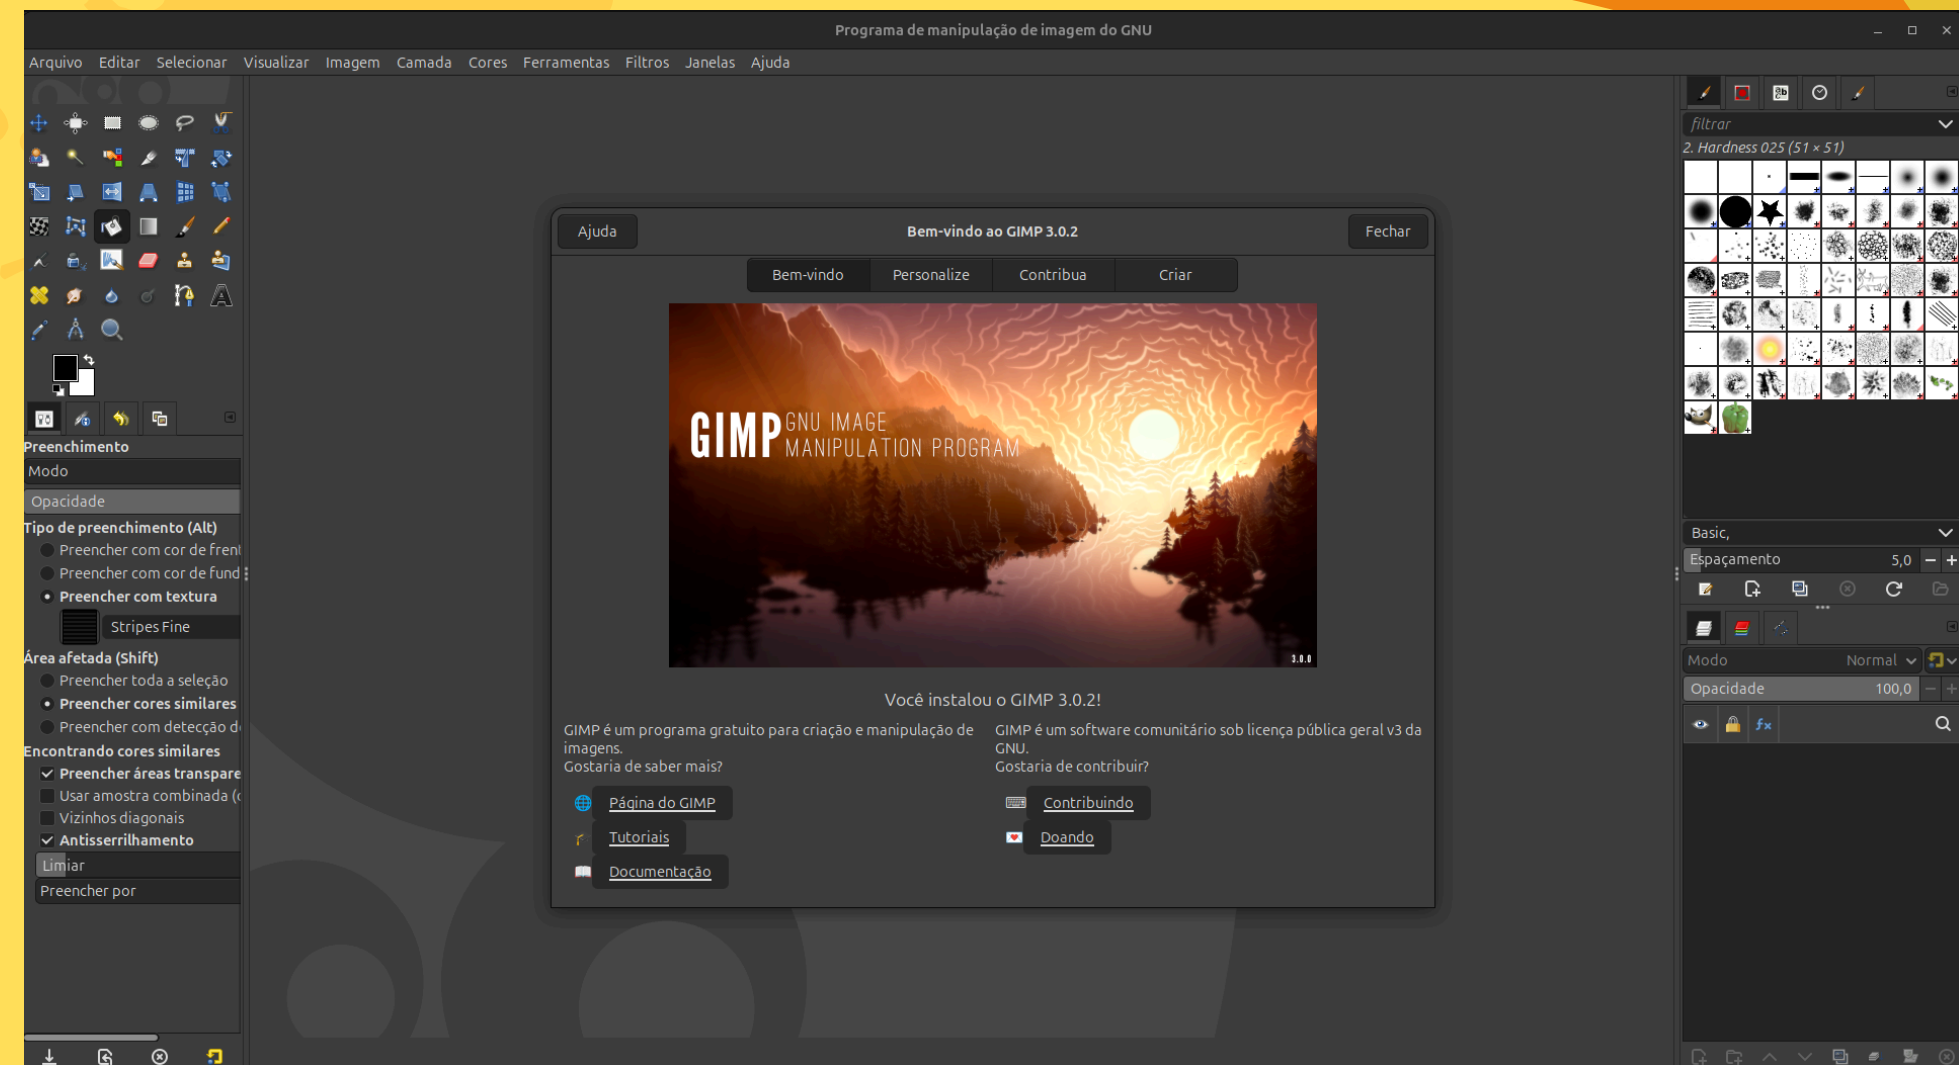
Programa de manipulação de imagem do GNU

Arquivo Editar Selecionar Visualizar Imagem Camada Cores Ferramentas Filtros Janelas Ajuda

Preenchimento
Modo
Opacidade
Tipo de preenchimento (Alt)
Preencher com cor de frent
Preencher com cor de fund
Preencher com textura
Stripes Fine
Área afetada (Shift)
Preencher toda a seleção
Preencher cores similares
Preencher com detecção d
Encontrando cores similares
Preencher áreas transpare
Usar amostra combinada (
Vizinhos diagonais
Antisserrilhamento
Limiar
Preencher por

Ajuda
Bem-vindo ao GIMP 3.0.2
Fechar
Bem-vindo Personalize Contribua Criar

GIMP GNU IMAGE MANIPULATION PROGRAM
3.0.0

Você instalou o GIMP 3.0.2!

GIMP é um programa gratuito para criação e manipulação de imagens.
Gostaria de saber mais?

GIMP é um software comunitário sob licença pública geral v3 da GNU.
Gostaria de contribuir?

Página do GIMP
Tutoriais
Documentação
Contribuindo
Doando

filtrar
2. Hardness 025 (51 × 51)
Basic,
Espaçamento 5,0
Modo Normal
Opacidade 100,0